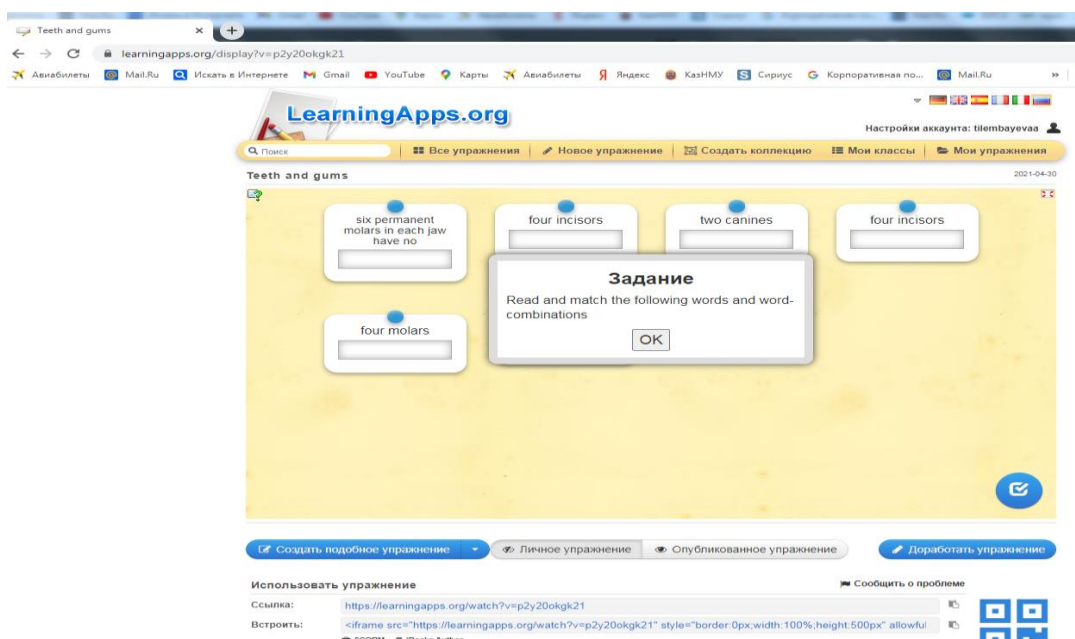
Teeth and gums ×

learningapps.org/display?v=p2y20okgk21

Авиабилеты Mail.Ru Искать в Интернете Gmail YouTube Карты Авиабилеты Яндекс КазНМУ Сириус Корпоративная по... Mail.Ru »

LearningApps.org

Настройки аккаунта: tilembayevaa

Поиск | Все упражнения | Новое упражнение | Создать коллекцию | Мои классы | Мои упражнения

Teeth and gums

2021-04-30

six permanent molars in each jaw have no

four incisors

two canines

four incisors

four molars

Задание

Read and match the following words and word-combinations

OK

Создать подобное упражнение

Личное упражнение

Опубликованное упражнение

Доработать упражнение

Использовать упражнение

Сообщить о проблеме

Ссылка: https://learningapps.org/watch?v=p2y20okgk21

Встроить: <iframe src="https://learningapps.org/watch?v=p2y20okgk21" style="border:0px;width:100%;height:500px" allowful